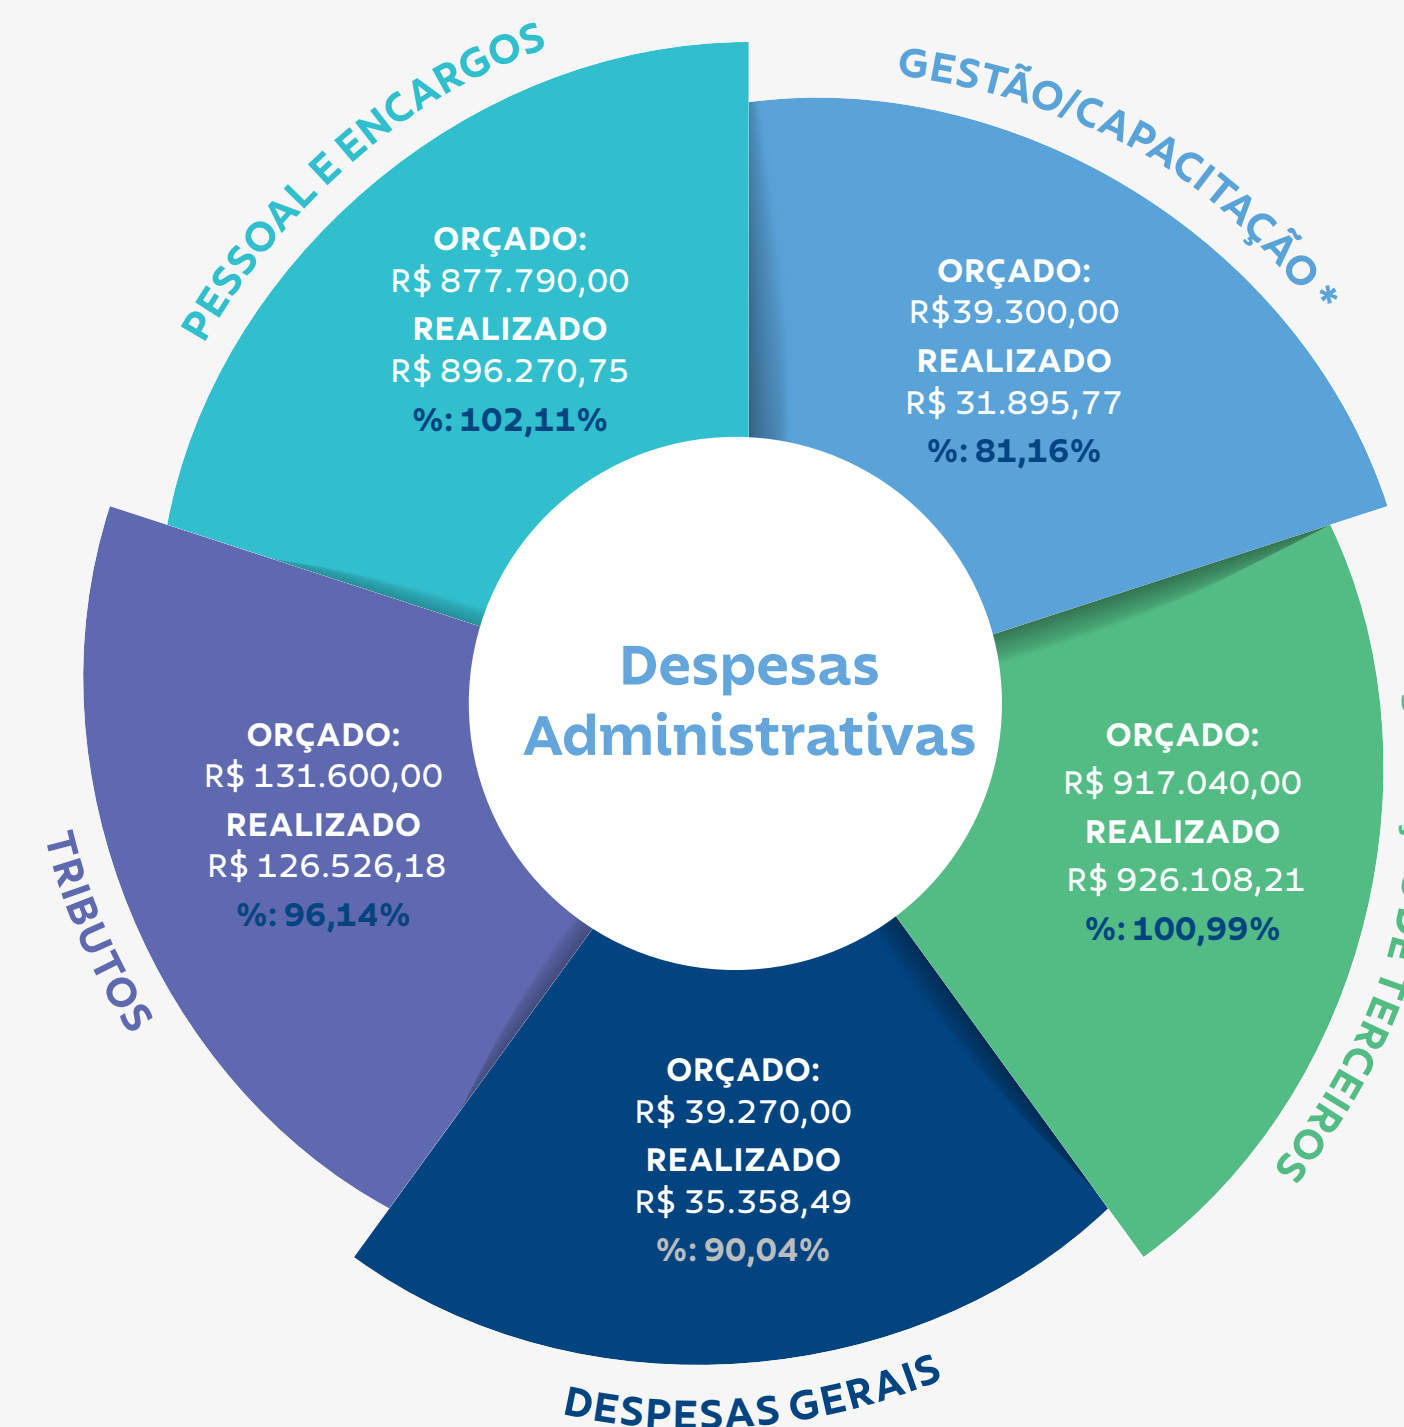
PESSOAL E ENCARGOS

ORÇADO:
R$ 877.790,00
REALIZADO
R$ 896.270,75
%: 102,11%

GESTÃO/CAPACITAÇÃO *

ORÇADO:
R$39.300,00
REALIZADO
R$ 31.895,77
%: 81,16%

Despesas Administrativas

TRIBUTOS

ORÇADO:
R$ 131.600,00
REALIZADO
R$ 126.526,18
%: 96,14%

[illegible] DE TERCEIROS

ORÇADO:
R$ 917.040,00
REALIZADO
R$ 926.108,21
%: 100,99%

ORÇADO:
R$ 39.270,00
REALIZADO
R$ 35.358,49
%: 90,04%

DESPESAS GERAIS